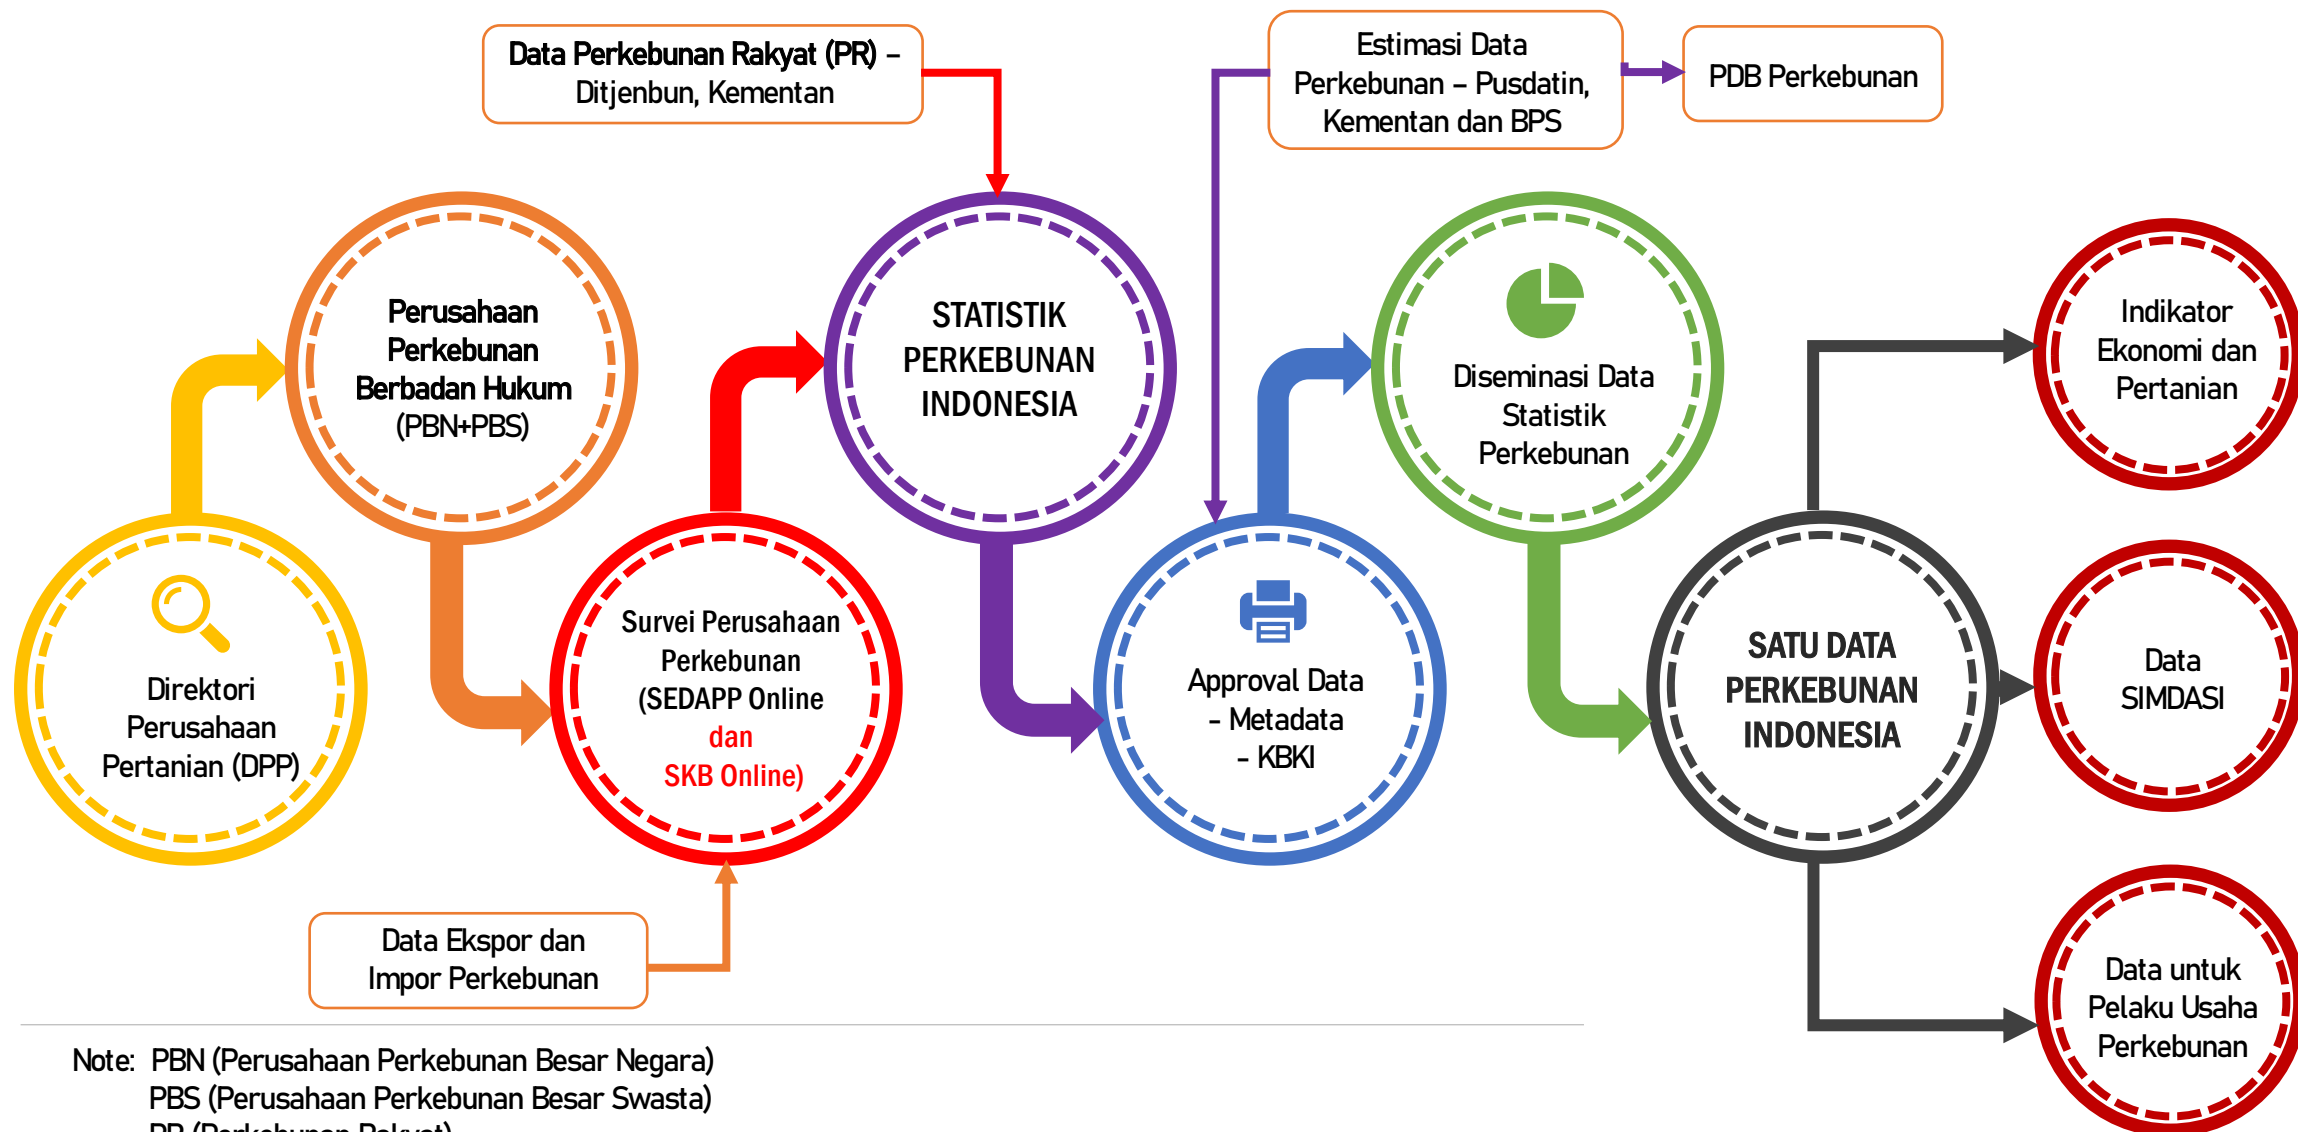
Data Perkebunan Rakyat (PR) – Ditjenbun, Kementan

Estimasi Data Perkebunan – Pusdatin, Kementan dan BPS

PDB Perkebunan

Perusahaan Perkebunan Berbadan Hukum (PBN+PBS)

STATISTIK PERKEBUNAN INDONESIA

Diseminasi Data Statistik Perkebunan

Indikator Ekonomi dan Pertanian

Direktori Perusahaan Pertanian (DPP)

Survei Perusahaan Perkebunan (SEDAPP Online dan SKB Online)

Approval Data - Metadata - KBKI

SATU DATA PERKEBUNAN INDONESIA

Data SIMDASI

Data untuk Pelaku Usaha Perkebunan

Data Ekspor dan Impor Perkebunan

Note: PBN (Perusahaan Perkebunan Besar Negara)
PBS (Perusahaan Perkebunan Besar Swasta)
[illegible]